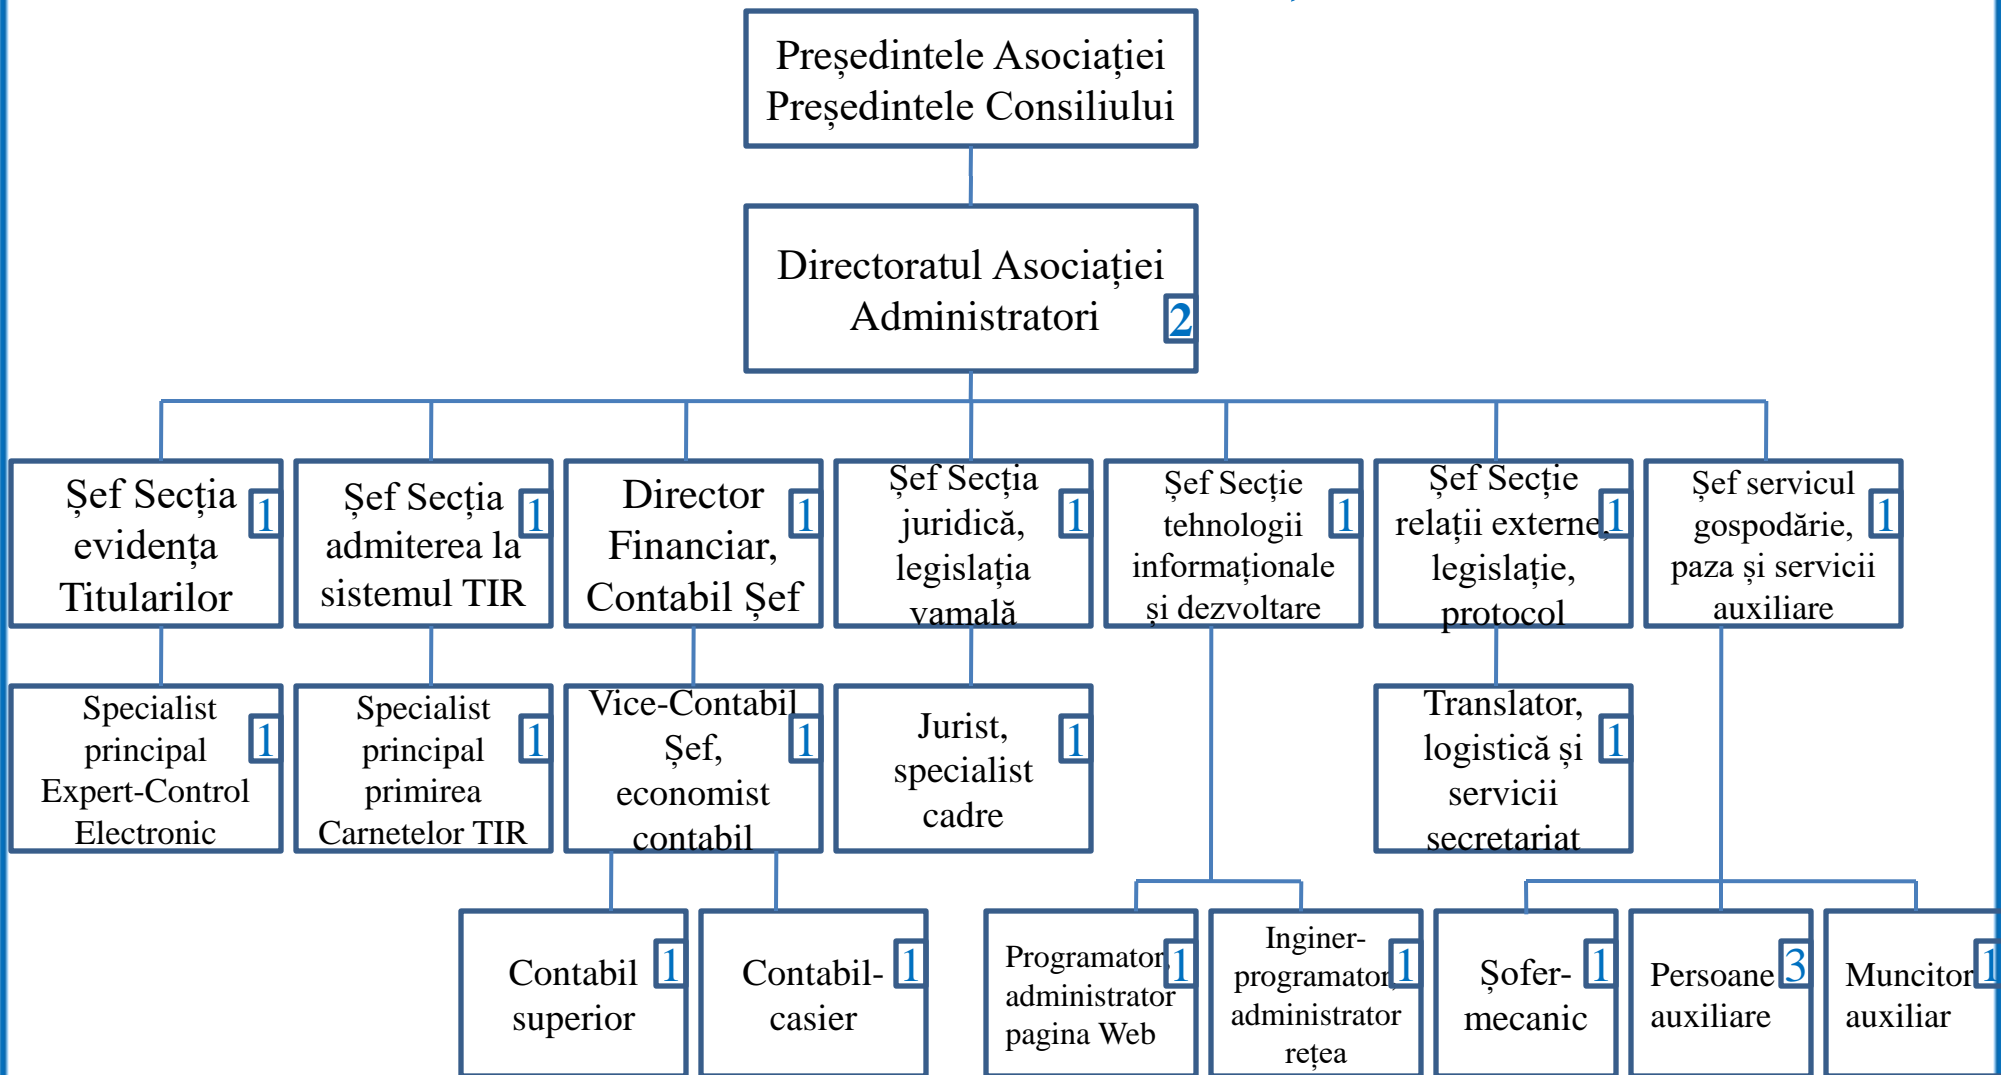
Președintele Asociației
Președintele Consiliului

Directoratul Asociației
Administratori 2

Șef Secția evidența Titularilor 1

Șef Secția admiterea la sistemul TIR 1

Director Financiar, Contabil Șef 1

Șef Secția juridică, legislația vamală 1

Șef Secție tehnologii informaționale și dezvoltare 1

Șef Secție relații externe, legislație, protocol 1

Șef servicul gospodărie, paza și servicii auxiliare 1

Specialist principal Expert-Control Electronic 1

Specialist principal primirea Carnetelor TIR 1

Vice-Contabil Șef, economist contabil 1

Jurist, specialist cadre 1

Translator, logistică și servicii secretariat 1

Contabil superior 1

Contabil-casier 1

Programator administrator pagina Web 1

Inginer-programator, administrator rețea 1

Șofer-mecanic 1

Persoane auxiliare 3

Muncitor auxiliar 1